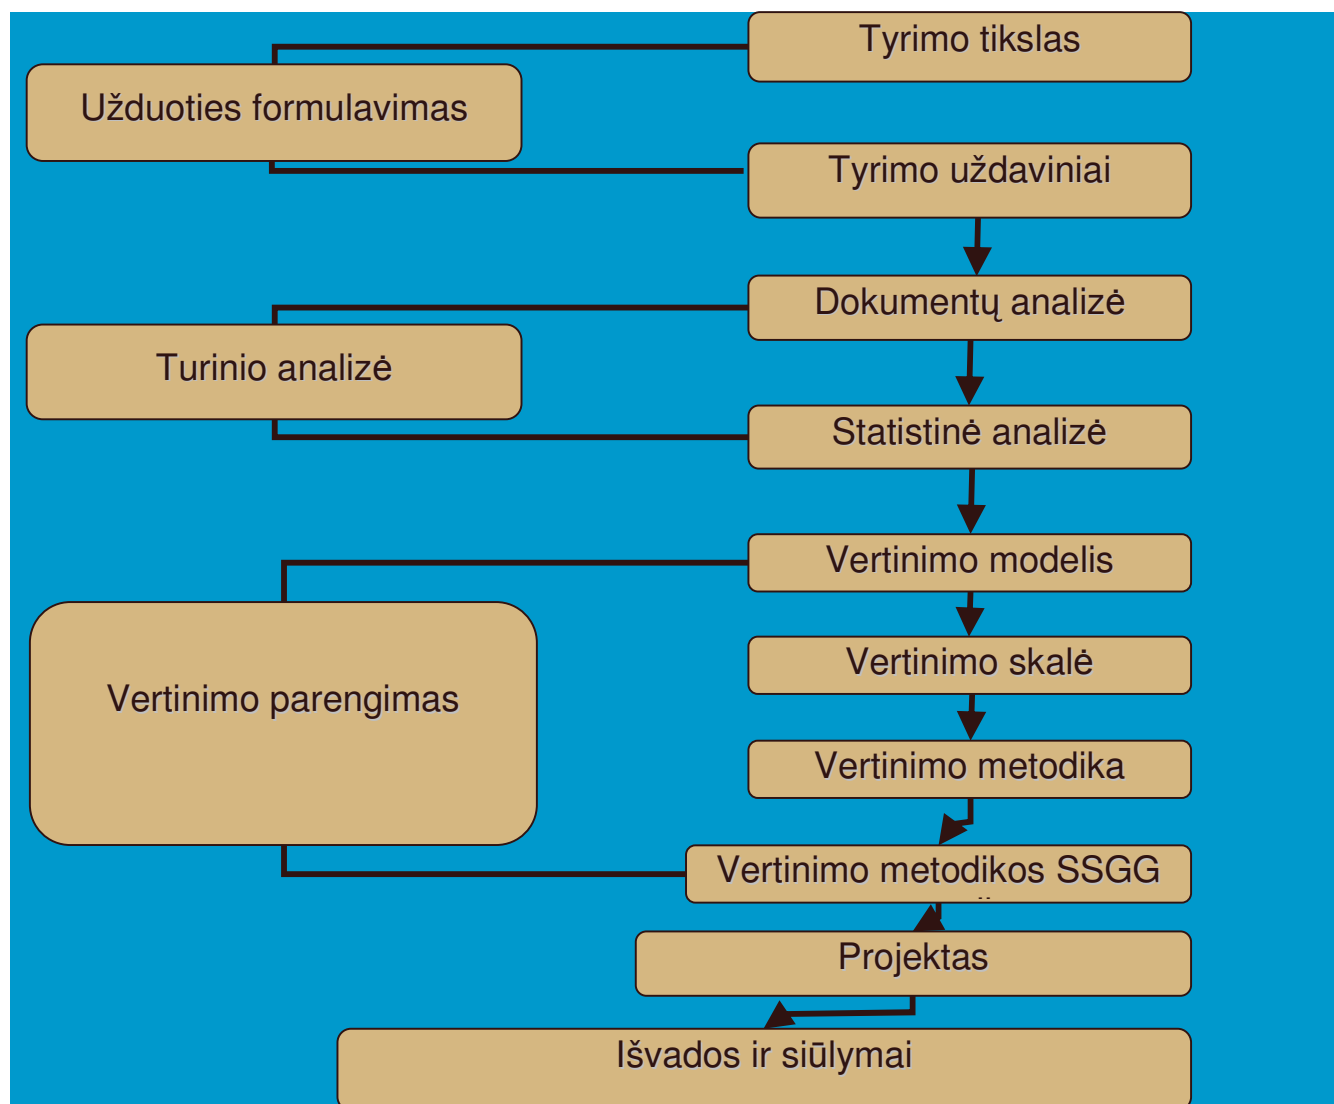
Tyrimo tikslas

Užduoties formulavimas

Tyrimo uždaviniai

Dokumentų analizė

Turinio analizė

Statistinė analizė

Vertinimo modelis

Vertinimo parengimas

Vertinimo skalė

Vertinimo metodika

Vertinimo metodikos SSGG

Projektas

Išvados ir siūlymai